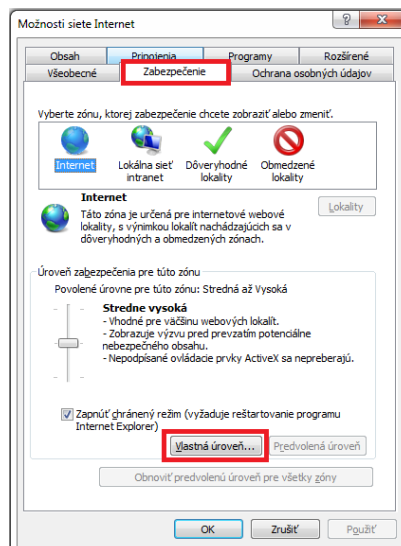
Možnosti siete Internet

?

X

Obsah

Pripojenia

Programy

Rozšírené

Všeobecné

Zabezpečenie

Ochrana osobných údajov

Vyberte zónu, ktorej zabezpečenie chcete zobraziť alebo zmeniť.

Internet

Lokálna sieť intranet

Dôveryhodné lokality

Obmedzené lokality

Internet

Táto zóna je určená pre internetové webové lokality, s výnimkou lokalít nachádzajúcich sa v dôveryhodných a obmedzených zónach.

Lokality

Úroveň zabezpečenia pre túto zónu

Povolené úrovne pre túto zónu: Stredná až Vysoká

Stredne vysoká

- Vhodné pre väčšinu webových lokalít.
- Zobrazuje výzvu pred prevzatím potenciálne nebezpečného obsahu.
- Nepodpísané ovládacie prvky ActiveX sa nepreberajú.

Zapnúť chránený režim (vyžaduje reštartovanie programu Internet Explorer)

Vlastná úroveň...

Predvolená úroveň

Obnoviť predvolenú úroveň pre všetky zóny

OK

Zrušiť

Použiť